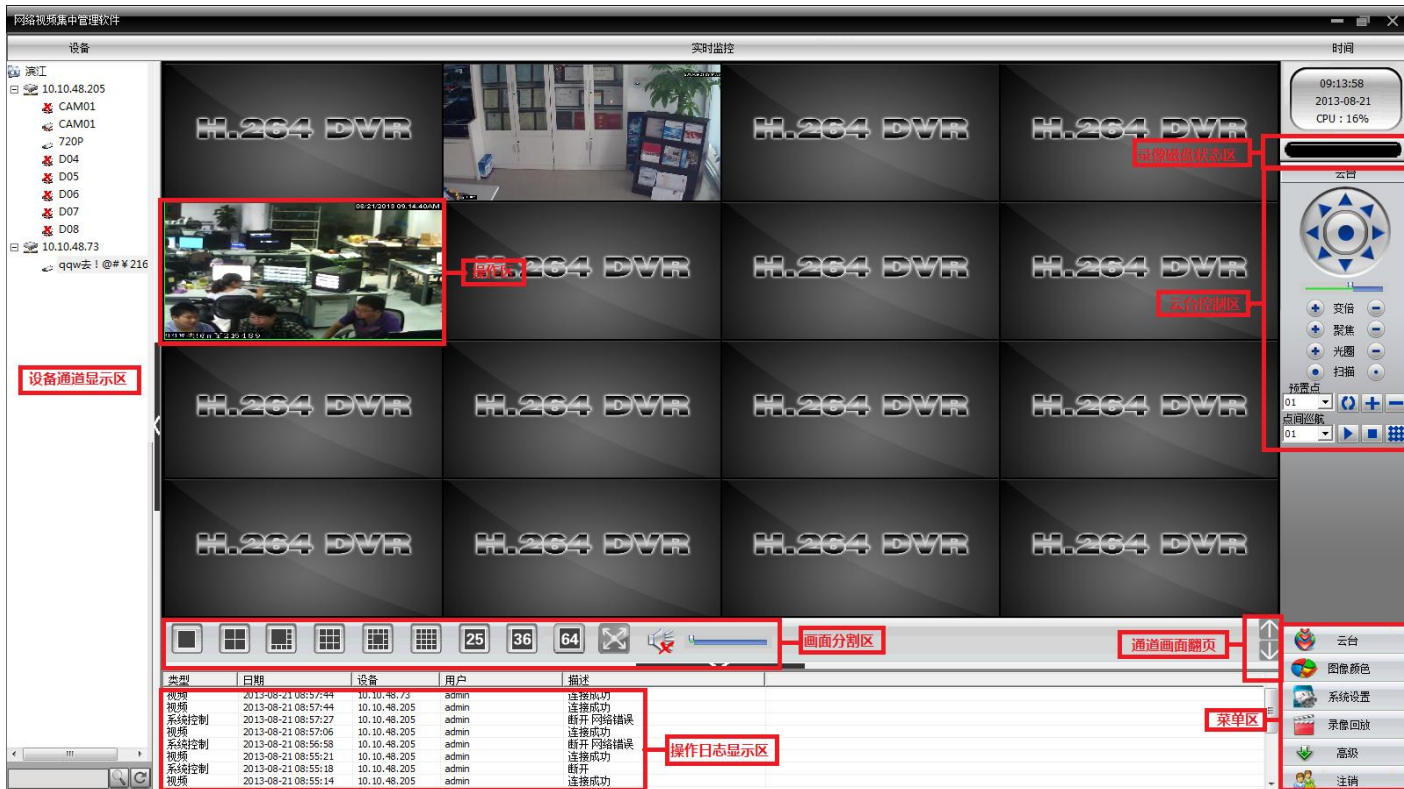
网络视频集中管理软件

设备

实时监控

时间

演江
10.10.48.205
CAM01
CAM01
720P
D04
D05
D06
D07
D08
10.10.48.73
qqw去！@#￥216

设备通道显示区

H.264 DVR

09:13:58
2013-08-21
CPU : 16%

录像状态区

云台

云台控制区

变倍
聚焦
光圈
扫描
预置点
01
点间巡航
01

播放

画面分割区

25 36 64

通道画面翻页

| 类型 | 日期 | 设备 | 用户 | 描述 |
|---|---|---|---|---|
| 视频 | 2013-08-21 08:57:44 | 10.10.48.73 | admin | 连接成功 |
| 视频 | 2013-08-21 08:57:44 | 10.10.48.205 | admin | 连接成功 |
| 系统控制 | 2013-08-21 08:57:27 | 10.10.48.205 | admin | 断开 网络错误 |
| 视频 | 2013-08-21 08:57:06 | 10.10.48.205 | admin | 连接成功 |
| 系统控制 | 2013-08-21 08:56:58 | 10.10.48.205 | admin | 断开 网络错误 |
| 视频 | 2013-08-21 08:55:21 | 10.10.48.205 | admin | 连接成功 |
| 系统控制 | 2013-08-21 08:55:18 | 10.10.48.205 | admin | 断开 |
| 视频 | 2013-08-21 08:55:14 | 10.10.48.205 | admin | 连接成功 |

操作日志显示区

菜单区

云台
图像颜色
系统设置
录像回放
高级
注销